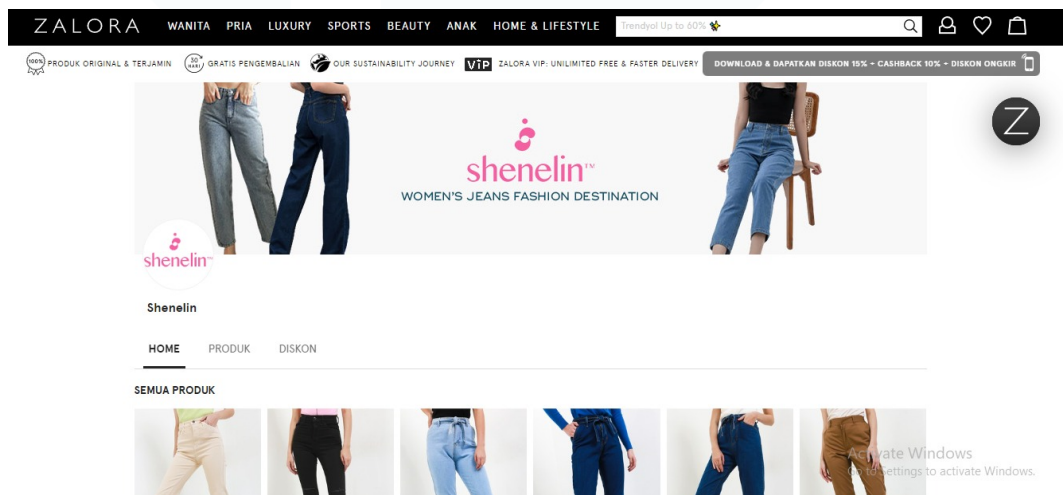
ZALORA WANITA PRIA LUXURY SPORTS BEAUTY ANAK HOME & LIFESTYLE

Trendyol Up to 60%

100% PRODUK ORIGINAL & TERJAMIN 30 HARI GRATIS PENGEMBALIAN OUR SUSTAINABILITY JOURNEY VIP ZALORA VIP: UNLIMITED FREE & FASTER DELIVERY DOWNLOAD & DAPATKAN DISKON 15% + CASHBACK 10% + DISKON ONGKIR

shenelin™
WOMEN'S JEANS FASHION DESTINATION

shenelin™

Shenelin

HOME PRODUK DISKON

SEMUA PRODUK

Activate Windows
Go to Settings to activate Windows.